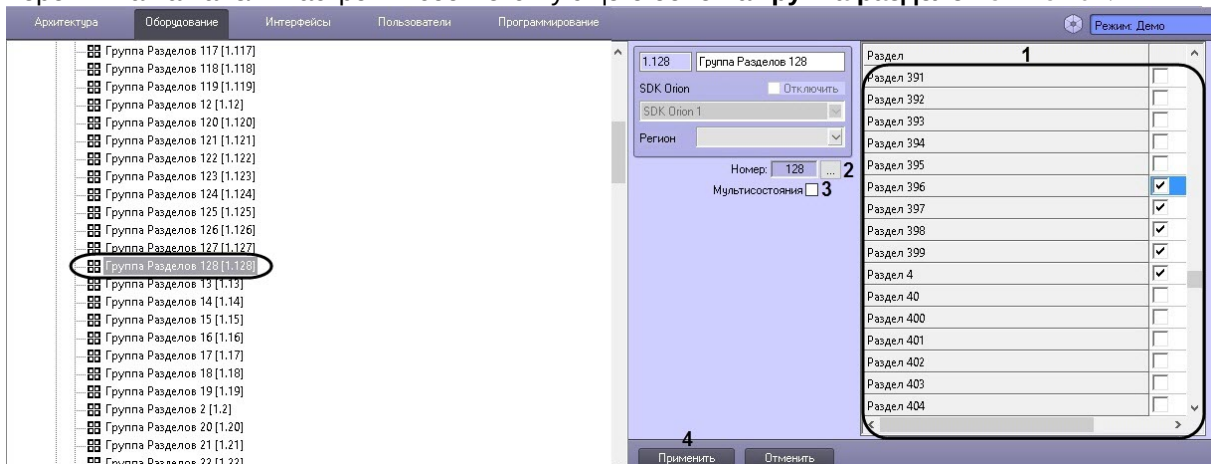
Архитектура Оборудование Интерфейсы Пользователи Программирование

Режим: Демо

Группа Разделов 117 [1.117]
Группа Разделов 118 [1.118]
Группа Разделов 119 [1.119]
Группа Разделов 12 [1.12]
Группа Разделов 120 [1.120]
Группа Разделов 121 [1.121]
Группа Разделов 122 [1.122]
Группа Разделов 123 [1.123]
Группа Разделов 124 [1.124]
Группа Разделов 125 [1.125]
Группа Разделов 126 [1.126]
Группа Разделов 127 [1.127]
Группа Разделов 128 [1.128]
Группа Разделов 13 [1.13]
Группа Разделов 14 [1.14]
Группа Разделов 15 [1.15]
Группа Разделов 16 [1.16]
Группа Разделов 17 [1.17]
Группа Разделов 18 [1.18]
Группа Разделов 19 [1.19]
Группа Разделов 2 [1.2]
Группа Разделов 20 [1.20]
Группа Разделов 21 [1.21]
Группа Разделов 22 [1.22]

1.128 Группа Разделов 128
SDK Orion Отключить
SDK Orion 1
Регион
Номер: 128 ... 2
Мультисостояния 3

| Раздел | |
|---|---|
| Раздел 391 | |
| Раздел 392 | |
| Раздел 393 | |
| Раздел 394 | |
| Раздел 395 | |
| Раздел 396 | ✓ |
| Раздел 397 | ✓ |
| Раздел 398 | ✓ |
| Раздел 399 | ✓ |
| Раздел 4 | ✓ |
| Раздел 40 | |
| Раздел 400 | |
| Раздел 401 | |
| Раздел 402 | |
| Раздел 403 | |
| Раздел 404 | |

1

4
Применить Отменить